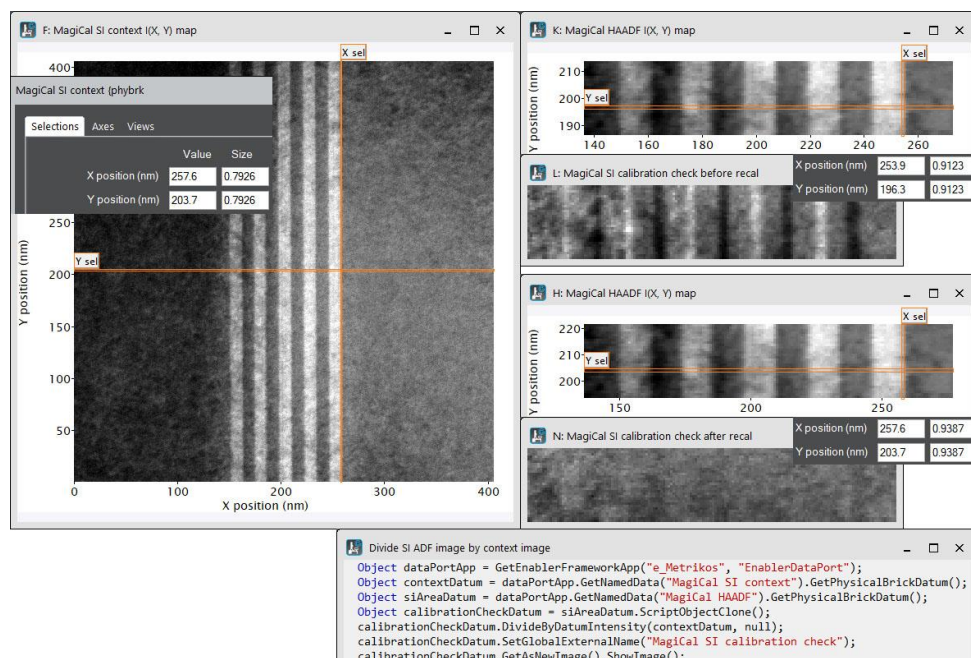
F: MagiCal SI context I(X, Y) map

X sel

400

MagiCal SI context (phybrk

Selections Axes Views

Value Size

X position (nm) 257.6 0.7926

Y position (nm) 203.7 0.7926

250

Y sel

200

150

100

50

0 100 200 300 400

X position (nm)

Y position (nm)

K: MagiCal HAADF I(X, Y) map

X sel

210

200 Y sel

190

140 160 180 200 220 240 260

Y position (nm)

L: MagiCal SI calibration check before recal

X position (nm) 253.9 0.9123

Y position (nm) 196.3 0.9123

H: MagiCal HAADF I(X, Y) map

X sel

220

210 Y sel

200

150 200 250

Y position (nm)

N: MagiCal SI calibration check after recal

X position (nm) 257.6 0.9387

Y position (nm) 203.7 0.9387

Divide SI ADF image by context image

Object dataPortApp = GetEnablerFrameworkApp("e_Metrikos", "EnablerDataPort");
Object contextDatum = dataPortApp.GetNamedData("MagiCal SI context").GetPhysicalBrickDatum();
Object siAreaDatum = dataPortApp.GetNamedData("MagiCal HAADF").GetPhysicalBrickDatum();
Object calibrationCheckDatum = siAreaDatum.ScriptObjectClone();
calibrationCheckDatum.DivideByDatumIntensity(contextDatum, null);
calibrationCheckDatum.SetGlobalExternalName("MagiCal SI calibration check");
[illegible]